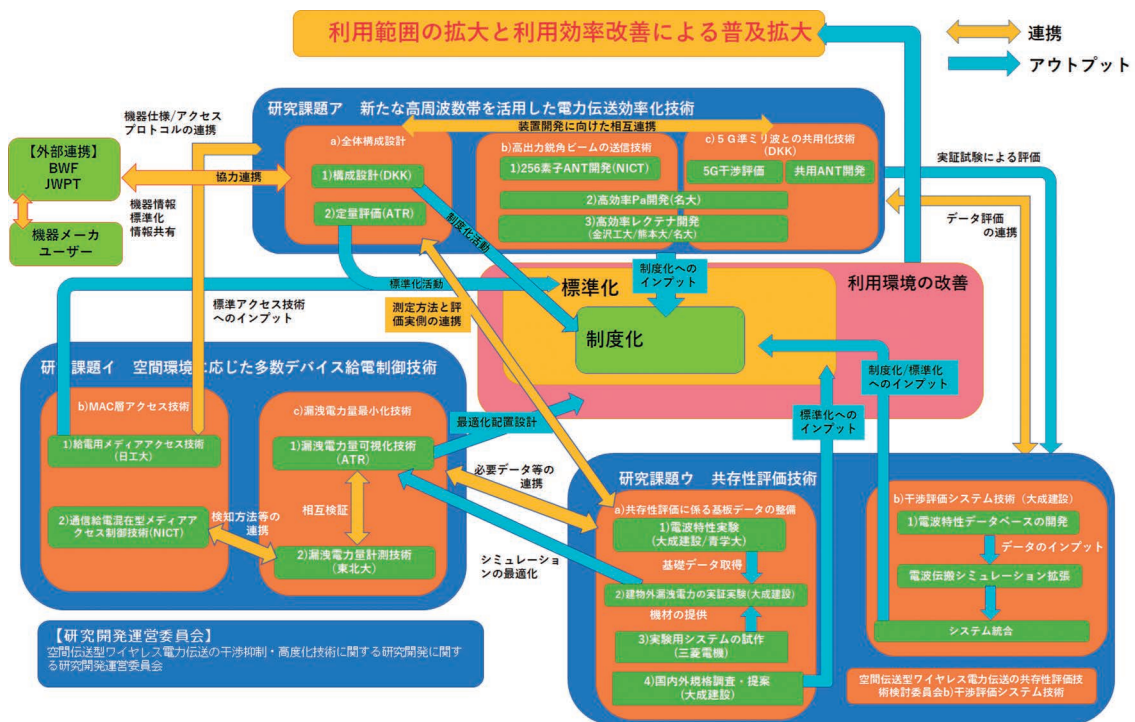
利用範囲の拡大と利用効率改善による普及拡大

連携

アウトプット

研究課題ア　新たな高周波数帯を活用した電力伝送効率化技術

機器仕様/アクセスプロトコルの連携

装置開発に向けた相互連携

a)全体構成設計

1)構成設計(DKK)

2)定量評価(ATR)

b)高出力鋭角ビームの送信技術

1)256素子ANT開発(NICT)

2)高効率Pa開発(名大)

3)高効率レクテナ開発(金沢工大/熊本大/名大)

c)５Ｇ準ミリ波との共用化技術(DKK)

5G干渉評価

共用ANT開発

実証試験による評価

データ評価の連携

【外部連携】
BWF
JWPT

協力連携

機器情報
標準化
情報共有

機器メーカ
ユーザー

制度化活動

標準化活動

制度化へのインプット

標準化

利用環境の改善

制度化

標準アクセス技術へのインプット

測定方法と評価実例の連携

研究課題イ　空間環境に応じた多数デバイス給電制御技術

b)MAC層アクセス技術

1)給電用メディアアクセス技術(日工大)

2)通信給電混在型メディアアクセス制御技術(NICT)

検知方法等の連携

c)漏洩電力量最小化技術

1)漏洩電力量可視化技術(ATR)

相互検証

2)漏洩電力量計測技術(東北大)

最適化配置設計

必要データ等の連携

シミュレーションの最適化

標準化へのインプット

制度化/標準化へのインプット

研究課題ウ　共存性評価技術

a)共存性評価に係る基板データの整備

1)電波特性実験(大成建設/青学大)

基礎データ取得

2)建物外漏洩電力の実証実験(大成建設)

機材の提供

3)実験用システムの試作(三菱電機)

4)国内外規格調査・提案(大成建設)

b)干渉評価システム技術（大成建設）

1)電波特性データベースの開発

データのインプット

電波伝搬シミュレーション拡張

システム統合

空間伝送型ワイヤレス電力伝送の共存性評価技術検討委員会b)干渉評価システム技術

【研究開発運営委員会】
空間伝送型ワイヤレス電力伝送の干渉抑制・高度化技術に関する研究開発に関する研究開発運営委員会